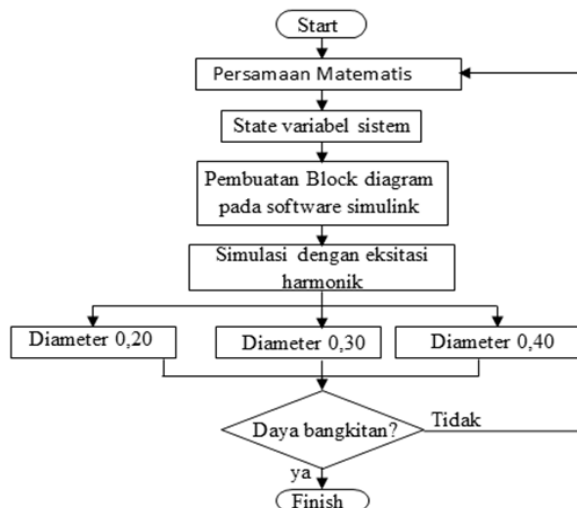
Start

Persamaan Matematis

State variabel sistem

Pembuatan Block diagram pada software simulink

Simulasi dengan eksitasi harmonik

Diameter 0,20

Diameter 0,30

Diameter 0,40

Daya bangkitan?

Tidak

ya

Finish